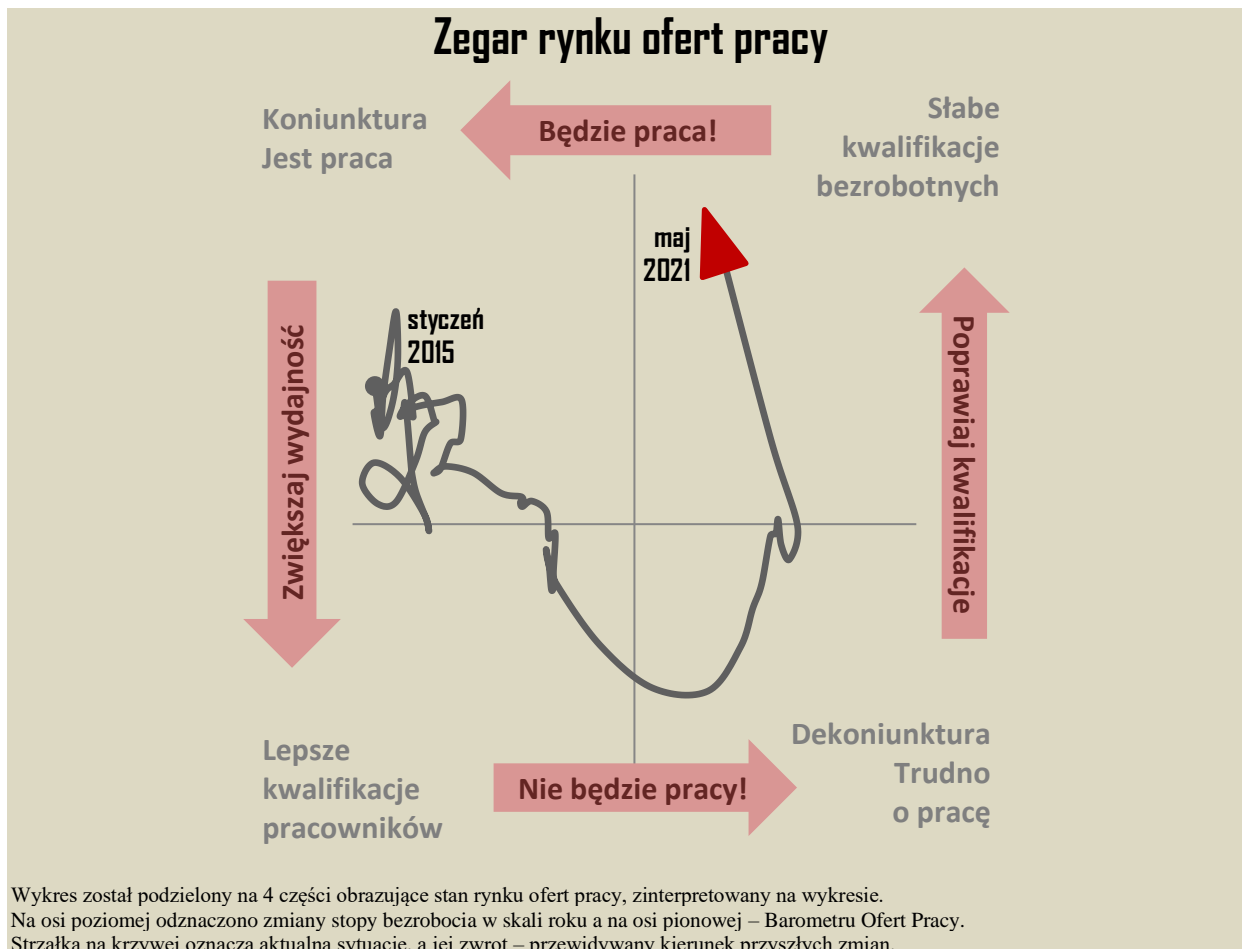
Zegar rynku ofert pracy

Koniunktura
Jest praca

Będzie praca!

Słabe
kwalifikacje
bezrobotnych

maj
2021

styczeń
2015

Zwiększaj wydajność

Poprawiaj kwalifikacje

Lepsze
kwalifikacje
pracowników

Nie będzie pracy!

Dekoniunktura
Trudno
o pracę

Wykres został podzielony na 4 części obrazujące stan rynku ofert pracy, zinterpretowany na wykresie.
Na osi poziomej odznaczono zmiany stopy bezrobocia w skali roku a na osi pionowej – Barometru Ofert Pracy.
Strzałka na krzywej oznacza aktualną sytuację, a jej zwrot – przewidywany kierunek przyszłych zmian.